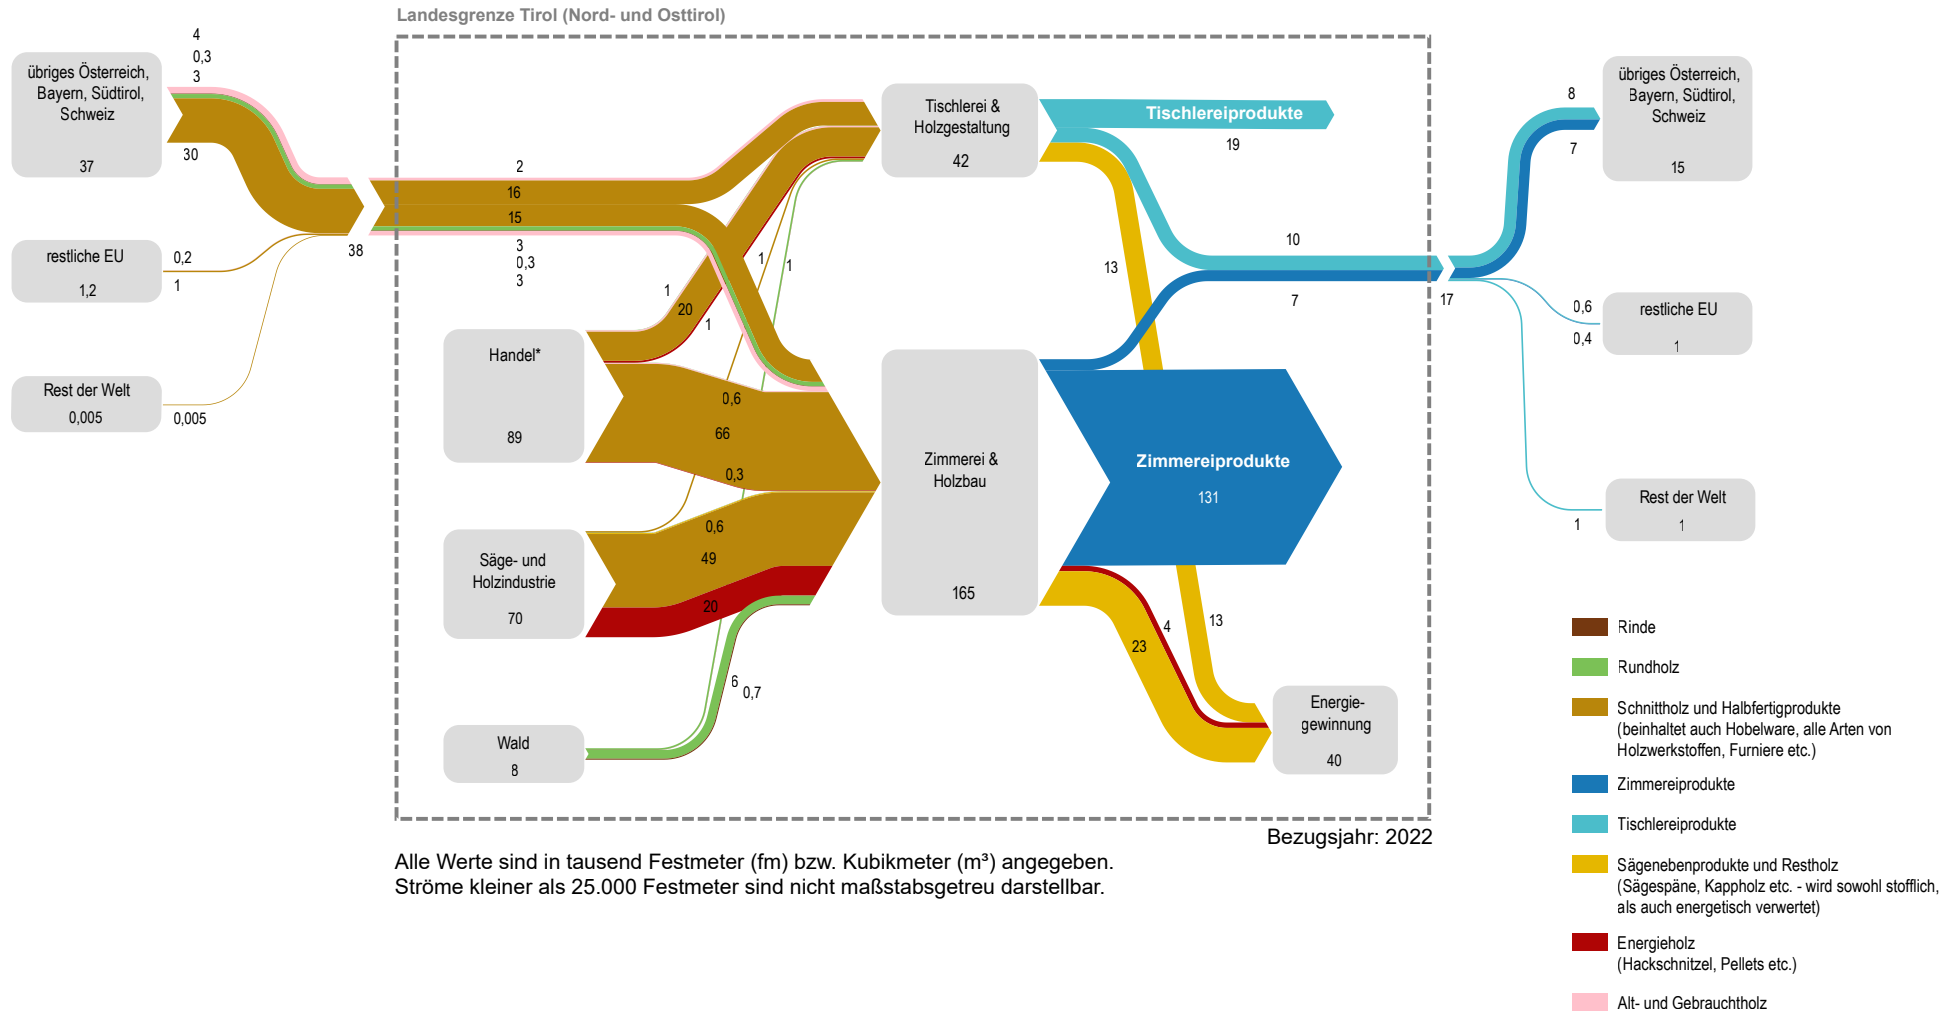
Landesgrenze Tirol (Nord- und Osttirol)

übriges Österreich, Bayern, Südtirol, Schweiz
37

4
0,3
3
30

restliche EU
1,2
0,2
1

Rest der Welt
0,005
0,005

38

2
16
15
3
0,3
3

Tischlerei & Holzgestaltung
42

Tischlereiprodukte
19

13
10
7
17

1
20
1
1
1

Handel*
89

0,6
66
0,3

Säge- und Holzindustrie
70

0,6
49
20

Wald
8

6
0,7

Zimmerei & Holzbau
165

Zimmereiprodukte
131

4
23
13

Energie-gewinnung
40

8
7

übriges Österreich, Bayern, Südtirol, Schweiz
15

0,6
0,4
restliche EU
1

1
Rest der Welt
1

Rinde
Rundholz
Schnittholz und Halbfertigprodukte (beinhaltet auch Hobelware, alle Arten von Holzwerkstoffen, Furniere etc.)
Zimmereiprodukte
Tischlereiprodukte
Sägenebenprodukte und Restholz (Sägespäne, Kappholz etc. - wird sowohl stofflich, als auch energetisch verwertet)
Energieholz (Hackschnitzel, Pellets etc.)
Alt- und Gebrauchtholz

Bezugsjahr: 2022

Alle Werte sind in tausend Festmeter (fm) bzw. Kubikmeter (m³) angegeben.
Ströme kleiner als 25.000 Festmeter sind nicht maßstabsgetreu darstellbar.